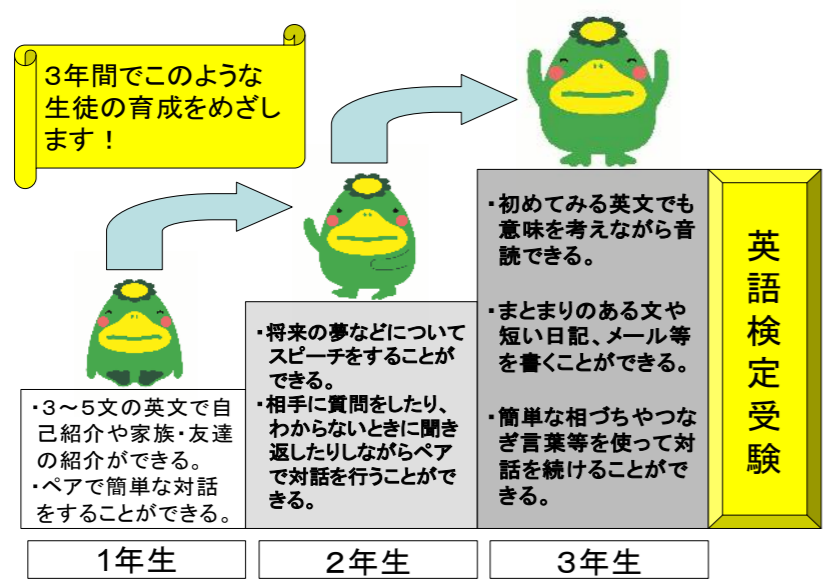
3年間でこのような生徒の育成をめざします！

・3～5文の英文で自己紹介や家族･友達の紹介ができる。
・ペアで簡単な対話をすることができる。

・将来の夢などについてスピーチをすることができる。
・相手に質問をしたり、わからないときに聞き返したりしながらペアで対話を行うことができる。

・初めてみる英文でも意味を考えながら音読できる。

・まとまりのある文や短い日記、メール等を書くことができる。

・簡単な相づちやつなぎ言葉等を使って対話を続けることができる。

英語検定受験

1年生

2年生

3年生